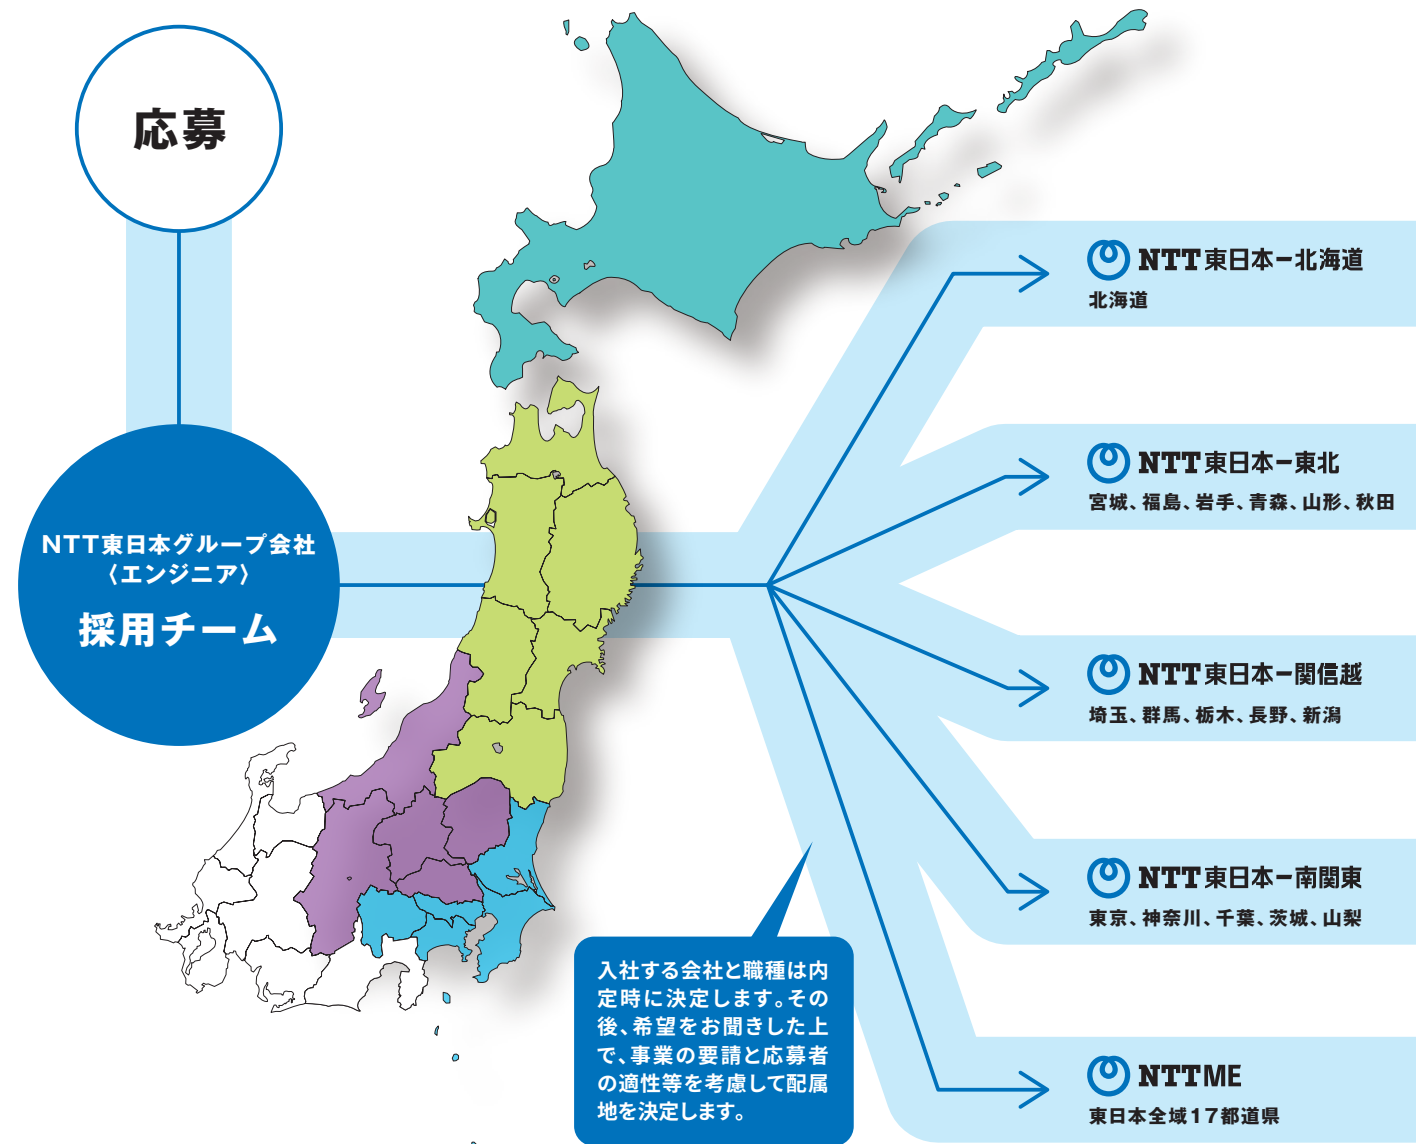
応募

NTT東日本グループ会社
〈エンジニア〉
採用チーム

NTT東日本ー北海道
北海道

NTT東日本ー東北
宮城、福島、岩手、青森、山形、秋田

NTT東日本ー関信越
埼玉、群馬、栃木、長野、新潟

NTT東日本ー南関東
東京、神奈川、千葉、茨城、山梨

NTTME
東日本全域17都道県

入社する会社と職種は内定時に決定します。その後、希望をお聞きした上で、事業の要請と応募者の適性等を考慮して配属地を決定します。